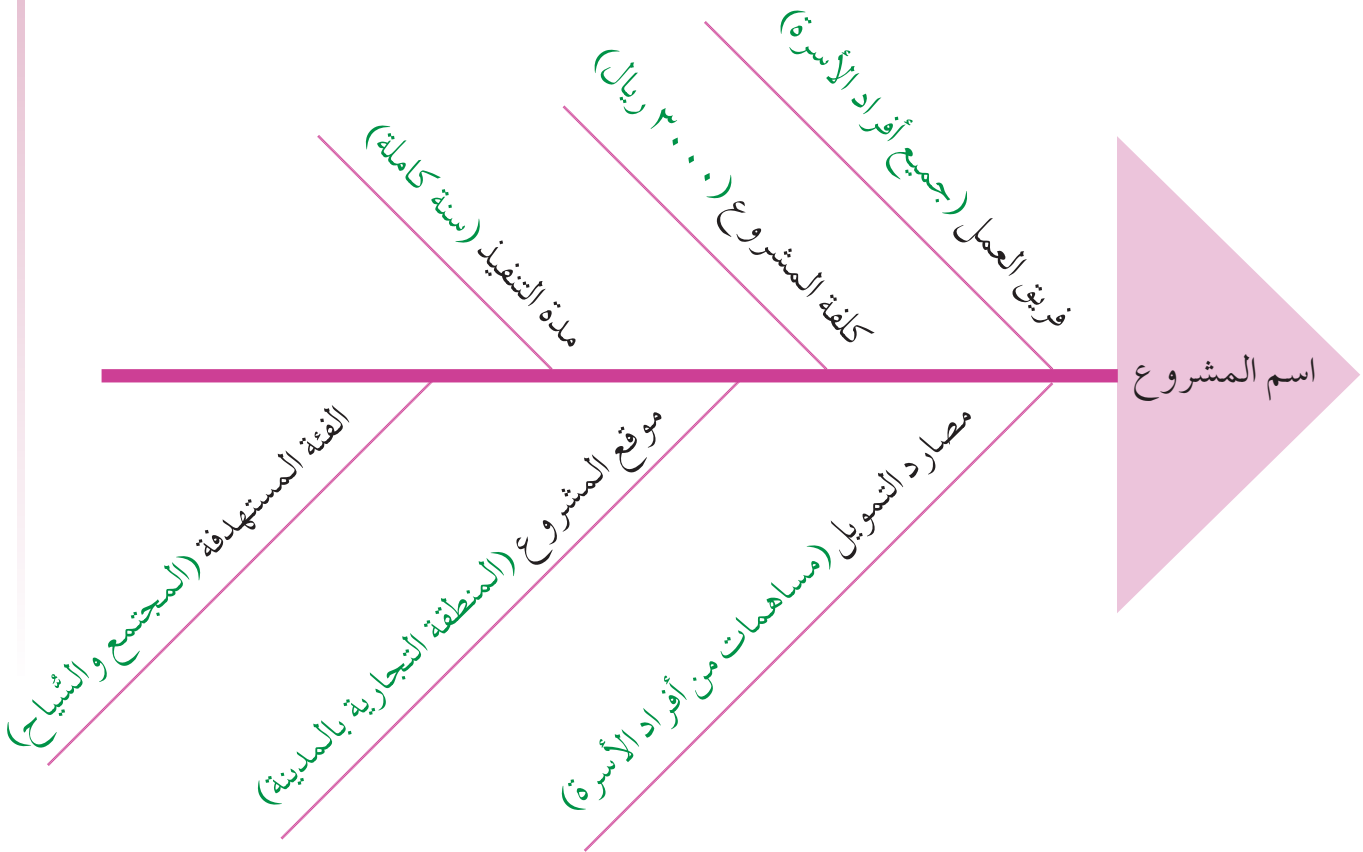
اسم المشروع

فريق العمل (جميع أفراد الأسرة)

كلفة المشروع (٣٠٠٠ ريال)

مدة التنفيذ (سنة كاملة)

مصادر التمويل (مساهمات من أفراد الأسرة)

موقع المشروع (المنطقة التجارية بالمدينة)

الفئة المستهدفة (المجتمع و السُّياح)